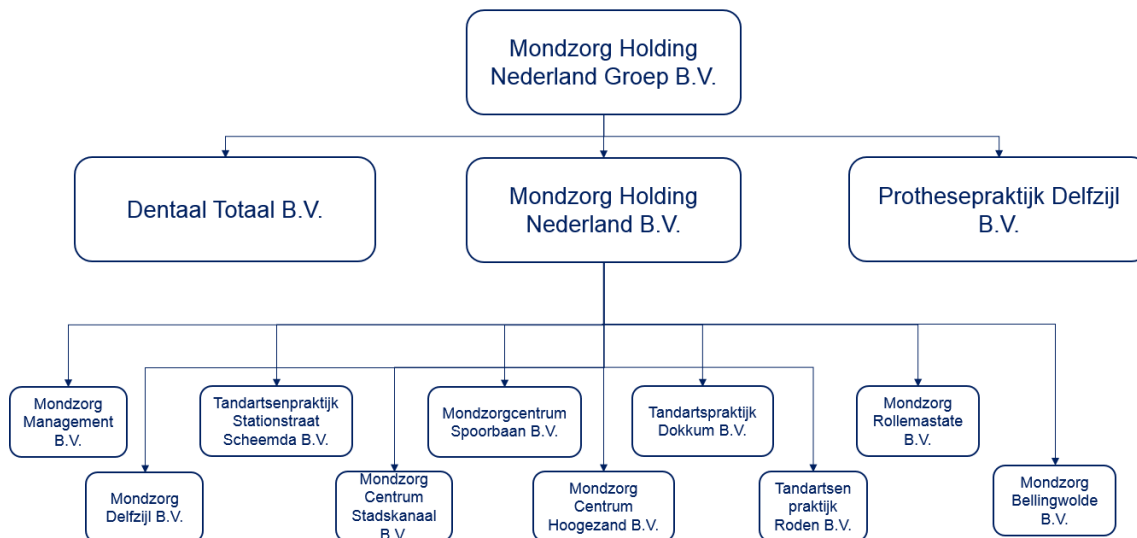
Mondzorg Holding Nederland Groep B.V.

Dentaal Totaal B.V.

Mondzorg Holding Nederland B.V.

Prothesepraktijk Delfzijl B.V.

Mondzorg Management B.V.

Tandartsenpraktijk Stationstraat Scheemda B.V.

Mondzorgcentrum Spoorbaan B.V.

Tandartspraktijk Dokkum B.V.

Mondzorg Rollemastate B.V.

Mondzorg Delfzijl B.V.

Mondzorg Centrum Stadskanaal B.V.

Mondzorg Centrum Hoogezand B.V.

Tandartsen praktijk Roden B.V.

Mondzorg Bellingwolde B.V.